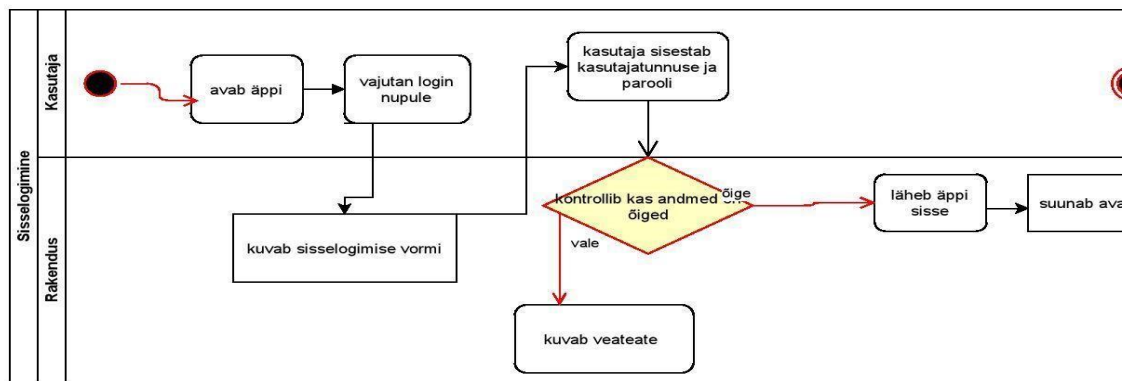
Sisselogimine

Kasutaja

avab äppi

vajutan login nupule

kasutaja sisestab kasutajatunnuse ja parooli

Rakendus

kuvab sisselogimise vormi

kontrollib kas andmed on õiged

õige

vale

läheb äppi sisse

suunab ava

kuvab veateate